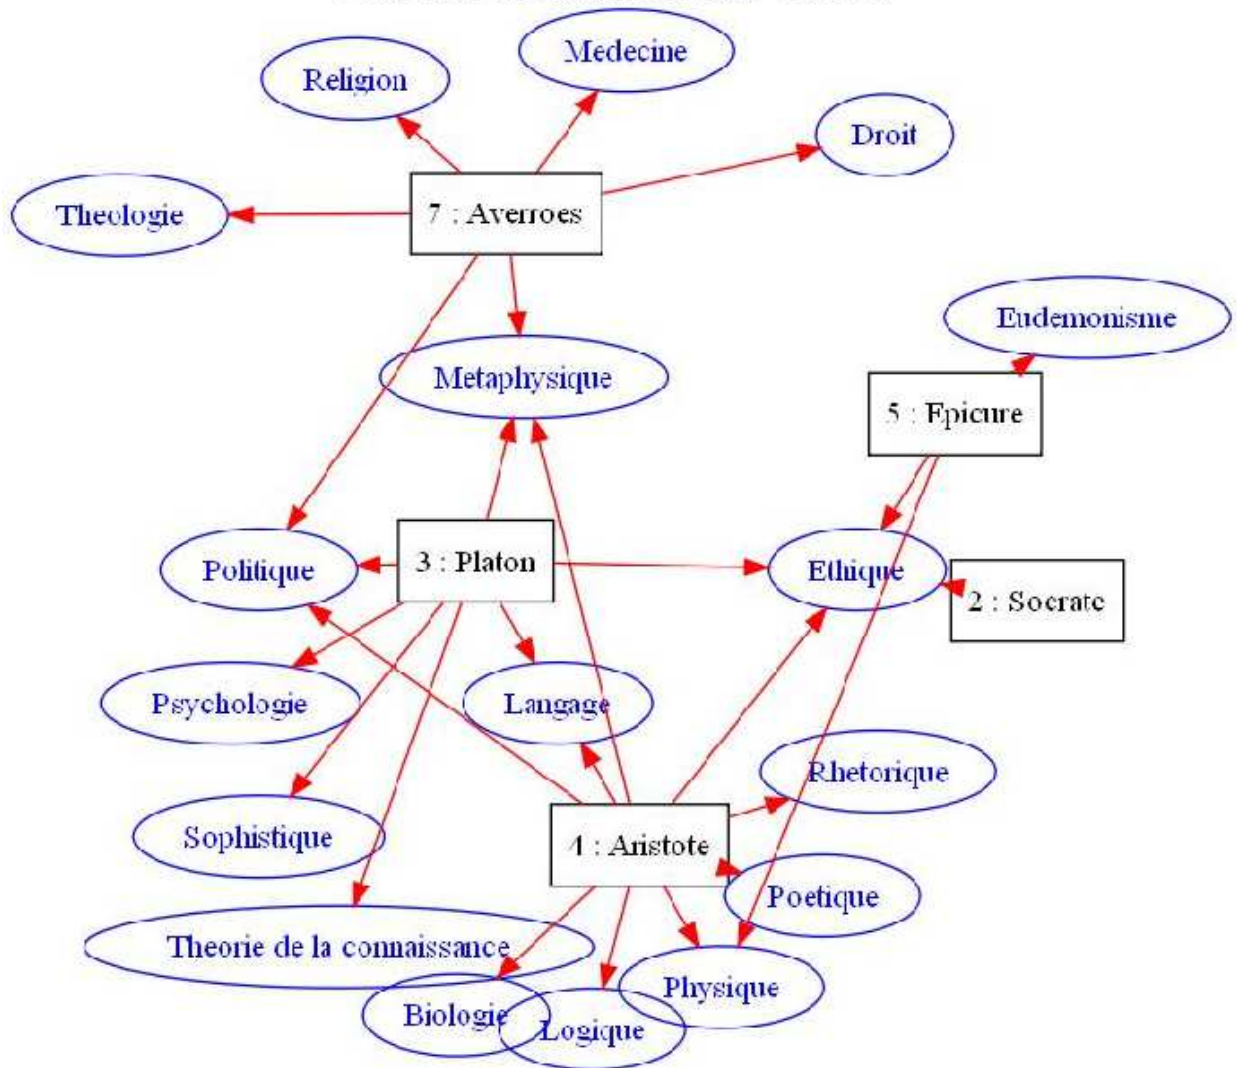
Religion

Medecine

Droit

Theologie

7 : Averroes

Eudemonisme

Metaphysique

5 : Epicure

Politique

3 : Platon

Ethique

2 : Socrate

Psychologie

Langage

Rhetorique

Sophistique

4 : Aristote

Poetique

Theorie de la connaissance

Physique

Biologie

Logique